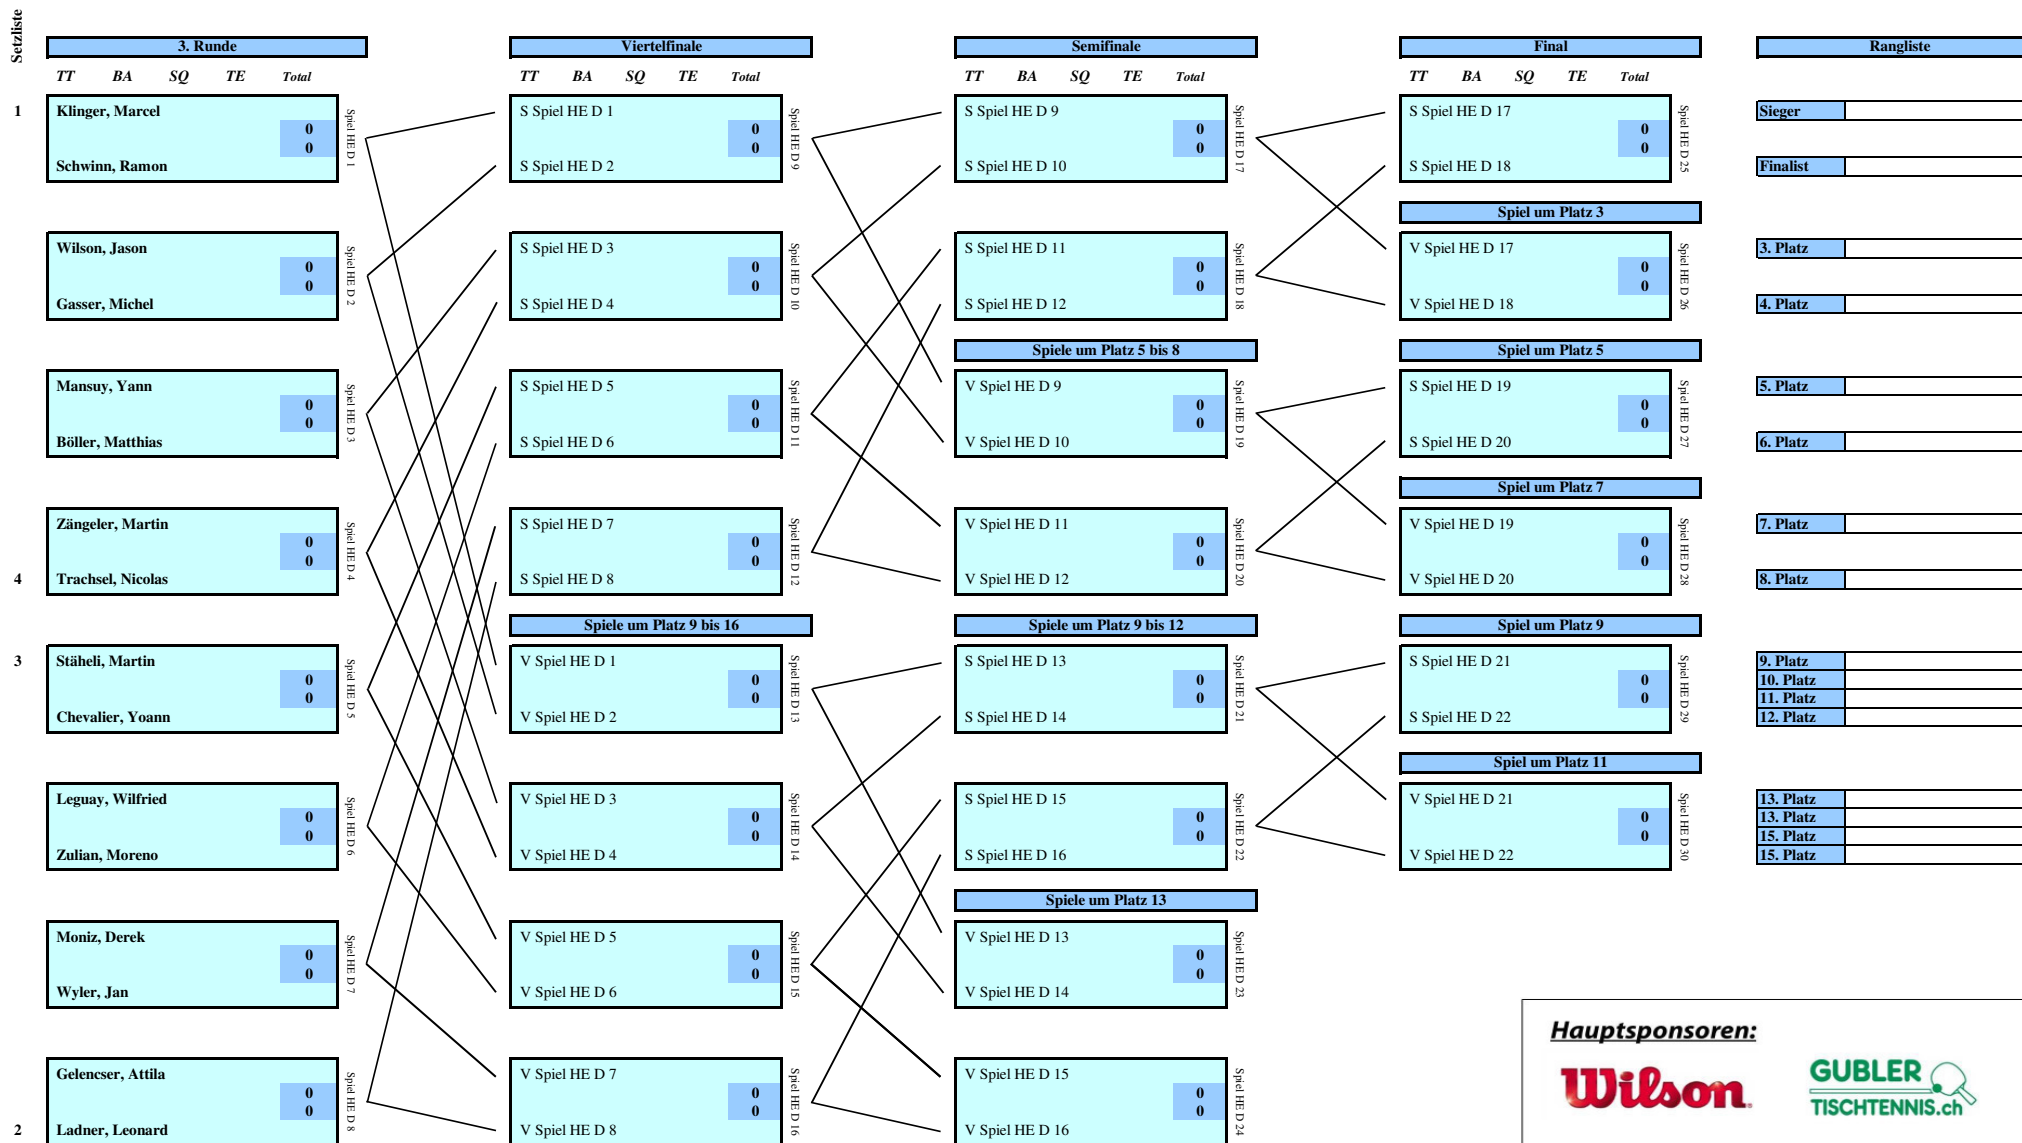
Setzliste

3. Runde
TT BA SQ TE Total

1 Klinger, Marcel 0 0 Schwinn, Ramon Spiel HE D 1

Wilson, Jason 0 0 Gasser, Michel Spiel HE D 2

Mansuy, Yann 0 0 Böller, Matthias Spiel HE D 3

Zängeler, Martin 0 0
4 Trachsel, Nicolas Spiel HE D 4

3 Stäheli, Martin 0 0 Chevalier, Yoann Spiel HE D 5

Leguay, Wilfried 0 0 Zulian, Moreno Spiel HE D 6

Moniz, Derek 0 0 Wyler, Jan Spiel HE D 7

Gelencser, Attila 0 0
2 Ladner, Leonard Spiel HE D 8

Viertelfinale
TT BA SQ TE Total

S Spiel HE D 1 0 0 S Spiel HE D 2 Spiel HE D 9

S Spiel HE D 3 0 0 S Spiel HE D 4 Spiel HE D 10

S Spiel HE D 5 0 0 S Spiel HE D 6 Spiel HE D 11

S Spiel HE D 7 0 0 S Spiel HE D 8 Spiel HE D 12

Spiele um Platz 9 bis 16

V Spiel HE D 1 0 0 V Spiel HE D 2 Spiel HE D 13

V Spiel HE D 3 0 0 V Spiel HE D 4 Spiel HE D 14

V Spiel HE D 5 0 0 V Spiel HE D 6 Spiel HE D 15

V Spiel HE D 7 0 0 V Spiel HE D 8 Spiel HE D 16

Semifinale
TT BA SQ TE Total

S Spiel HE D 9 0 0 S Spiel HE D 10 Spiel HE D 17

S Spiel HE D 11 0 0 S Spiel HE D 12 Spiel HE D 18

Spiele um Platz 5 bis 8

V Spiel HE D 9 0 0 V Spiel HE D 10 Spiel HE D 19

V Spiel HE D 11 0 0 V Spiel HE D 12 Spiel HE D 20

Spiele um Platz 9 bis 12

S Spiel HE D 13 0 0 S Spiel HE D 14 Spiel HE D 21

S Spiel HE D 15 0 0 S Spiel HE D 16 Spiel HE D 22

Spiele um Platz 13

V Spiel HE D 13 0 0 V Spiel HE D 14 Spiel HE D 23

V Spiel HE D 15 0 0 V Spiel HE D 16 Spiel HE D 24

Final
TT BA SQ TE Total

S Spiel HE D 17 0 0 S Spiel HE D 18 Spiel HE D 25

Spiel um Platz 3

V Spiel HE D 17 0 0 V Spiel HE D 18 Spiel HE D 26

Spiel um Platz 5

S Spiel HE D 19 0 0 S Spiel HE D 20 Spiel HE D 27

Spiel um Platz 7

V Spiel HE D 19 0 0 V Spiel HE D 20 Spiel HE D 28

Spiel um Platz 9

S Spiel HE D 21 0 0 S Spiel HE D 22 Spiel HE D 29

Spiel um Platz 11

V Spiel HE D 21 0 0 V Spiel HE D 22 Spiel HE D 30

Rangliste

Sieger
Finalist
3. Platz
4. Platz
5. Platz
6. Platz
7. Platz
8. Platz
9. Platz
10. Platz
11. Platz
12. Platz
13. Platz
13. Platz
15. Platz
15. Platz

Hauptsponsoren:
Wilson
GUBLER TISCHTENNIS.ch